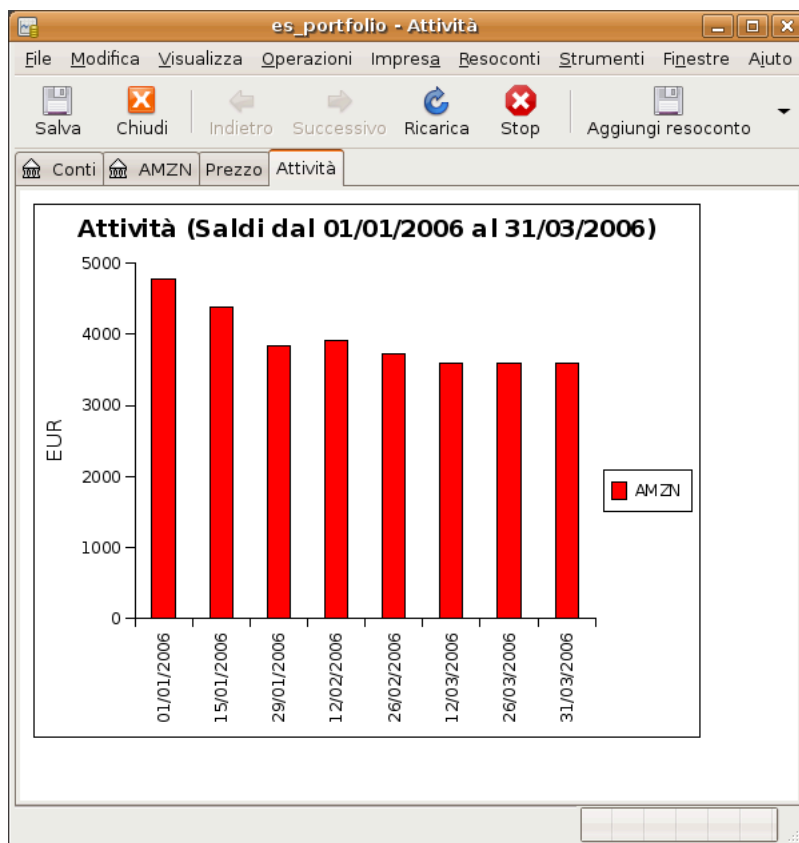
es_portfolio - Attività

File Modifica Visualizza Operazioni Impresa Resoconti Strumenti Finestre Aiuto

Salva Chiudi Indietro Successivo Ricarica Stop Aggiungi resoconto

Conti AMZN Prezzo Attività

Attività (Saldi dal 01/01/2006 al 31/03/2006)

5000
4000
3000
2000
1000
0

EUR

01/01/2006
15/01/2006
29/01/2006
12/02/2006
26/02/2006
12/03/2006
26/03/2006
31/03/2006

AMZN